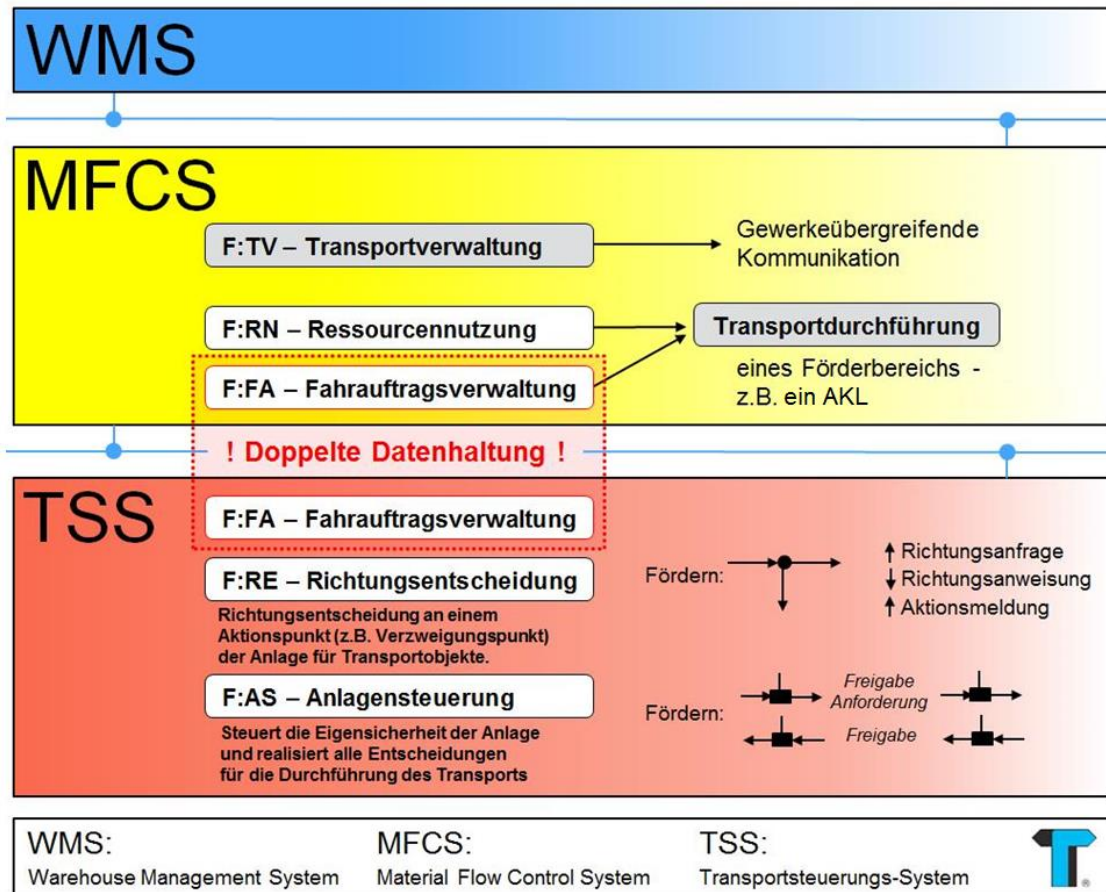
WMS

MFCS

F:TV – Transportverwaltung

Gewerkeübergreifende Kommunikation

F:RN – Ressourcennutzung

Transportdurchführung

eines Förderbereichs - z.B. ein AKL

F:FA – Fahrauftragsverwaltung

! Doppelte Datenhaltung !

TSS

F:FA – Fahrauftragsverwaltung

F:RE – Richtungsentscheidung

Richtungsentscheidung an einem Aktionspunkt (z.B. Verzweigungspunkt) der Anlage für Transportobjekte.

Fördern:

↑ Richtungsanfrage
↓ Richtungsanweisung
↑ Aktionsmeldung

F:AS – Anlagensteuerung

Steuert die Eigensicherheit der Anlage und realisiert alle Entscheidungen für die Durchführung des Transports

Fördern:

Freigabe Anforderung

Freigabe

WMS:
Warehouse Management System

MFCS:
Material Flow Control System

TSS:
Transportsteuerungs-System